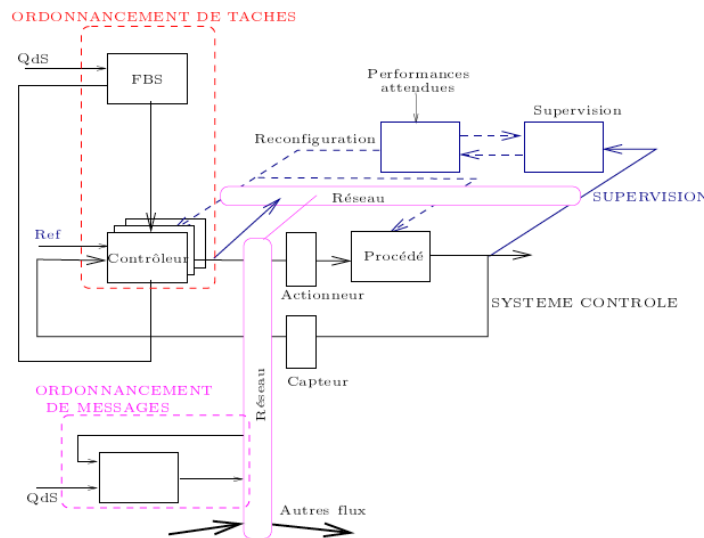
ORDONNANCEMENT DE TACHES

QdS

FBS

Performances attendues

Supervision

Reconfiguration

Réseau

SUPERVISION

Ref

Contrôleur

Procédé

Actionneur

SYSTEME CONTROLE

Capteur

ORDONNANCEMENT DE MESSAGES

Réseau

QdS

Autres flux